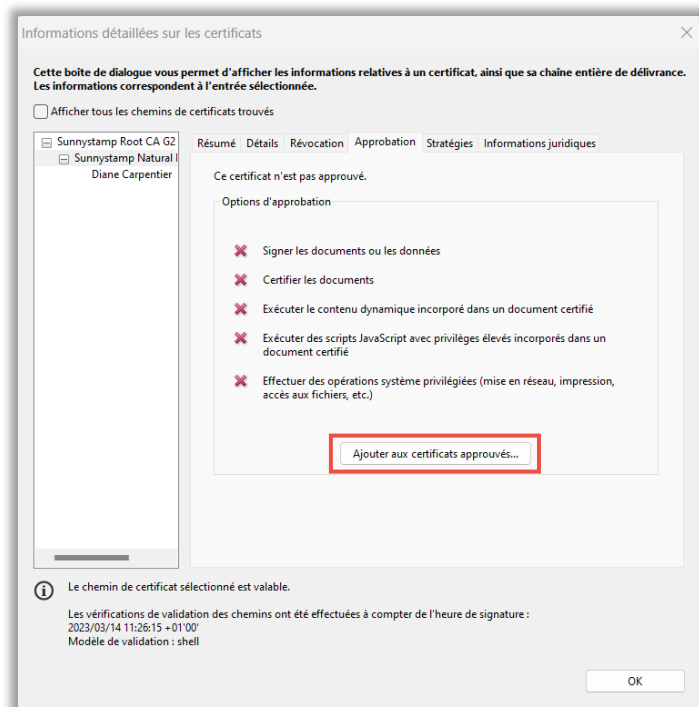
Informations détaillées sur les certificats

Cette boîte de dialogue vous permet d'afficher les informations relatives à un certificat, ainsi que sa chaîne entière de délivrance. Les informations correspondent à l'entrée sélectionnée.

Afficher tous les chemins de certificats trouvés

Sunnystamp Root CA G2
Sunnystamp Natural I
Diane Carpentier

Résumé | Détails | Révocation | Approbation | Stratégies | Informations juridiques

Ce certificat n'est pas approuvé.

Options d'approbation

Signer les documents ou les données

Certifier les documents

Exécuter le contenu dynamique incorporé dans un document certifié

Exécuter des scripts JavaScript avec privilèges élevés incorporés dans un document certifié

Effectuer des opérations système privilégiées (mise en réseau, impression, accès aux fichiers, etc.)

Ajouter aux certificats approuvés...

Le chemin de certificat sélectionné est valable.

Les vérifications de validation des chemins ont été effectuées à compter de l'heure de signature :
2023/03/14 11:26:15 +01'00'
Modèle de validation : shell

OK